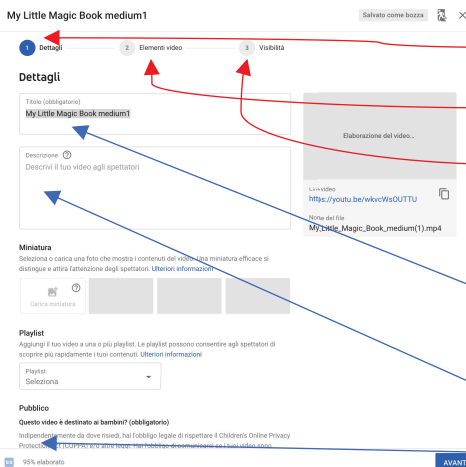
My Little Magic Book medium1

Salvato come bozza

1 Dettagli
2 Elementi video
3 Visibilità

Dettagli

Titolo (obbligatorio)
My Little Magic Book medium1

Descrizione
Descrivi il tuo video agli spettatori

Elaborazione del video...

Link video
https://youtu.be/wkvcWsOUTTU

Nome del file
My_Little_Book_medium(1).mp4

Miniatura
Seleziona o carica una foto che mostra i contenuti del video. Una miniatura efficace si distingue e attira l'attenzione degli spettatori. Ulteriori informazioni

Carica miniatura

Playlist
Aggiungi il tuo video a una o più playlist. Le playlist possono consentire agli spettatori di scoprire più rapidamente i tuoi contenuti. Ulteriori informazioni

Playlist
Seleziona

Pubblico
Questo video è destinato ai bambini? (obbligatorio)
Indipendentemente da dove risiedi, hai l'obbligo legale di rispettare il Children's Online Privacy Protection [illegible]

95% elaborato

AVANT